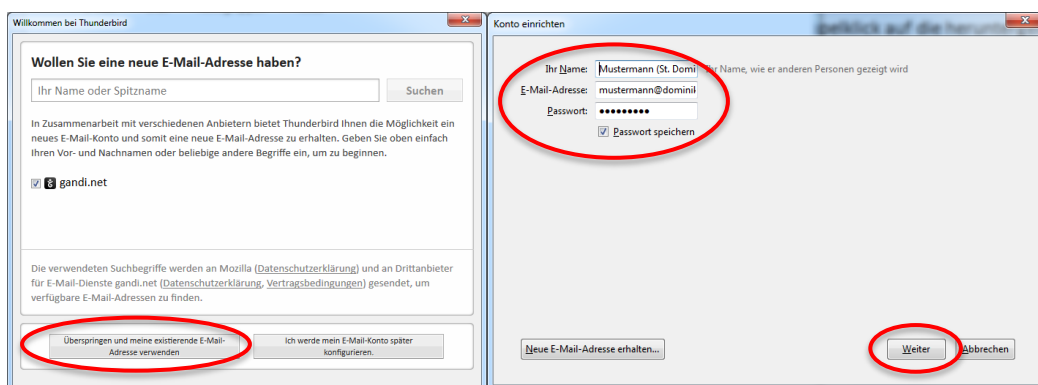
Willkommen bei Thunderbird

Wollen Sie eine neue E-Mail-Adresse haben?

Ihr Name oder Spitzname

Suchen

In Zusammenarbeit mit verschiedenen Anbietern bietet Thunderbird Ihnen die Möglichkeit ein neues E-Mail-Konto und somit eine neue E-Mail-Adresse zu erhalten. Geben Sie oben einfach Ihren Vor- und Nachnamen oder beliebige andere Begriffe ein, um zu beginnen.

gandi.net

Die verwendeten Suchbegriffe werden an Mozilla (Datenschutzerklärung) und an Drittanbieter für E-Mail-Dienste gandi.net (Datenschutzerklärung, Vertragsbedingungen) gesendet, um verfügbare E-Mail-Adressen zu finden.

Überspringen und meine existierende E-Mail-Adresse verwenden

Ich werde mein E-Mail-Konto später konfigurieren.

Konto einrichten

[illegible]belklick auf die herun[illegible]

Ihr Name: Mustermann (St. Domi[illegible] Ihr Name, wie er anderen Personen gezeigt wird

E-Mail-Adresse: mustermann@dominik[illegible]

Passwort: •••••••••

Passwort speichern

Neue E-Mail-Adresse erhalten...

Weiter

Abbrechen